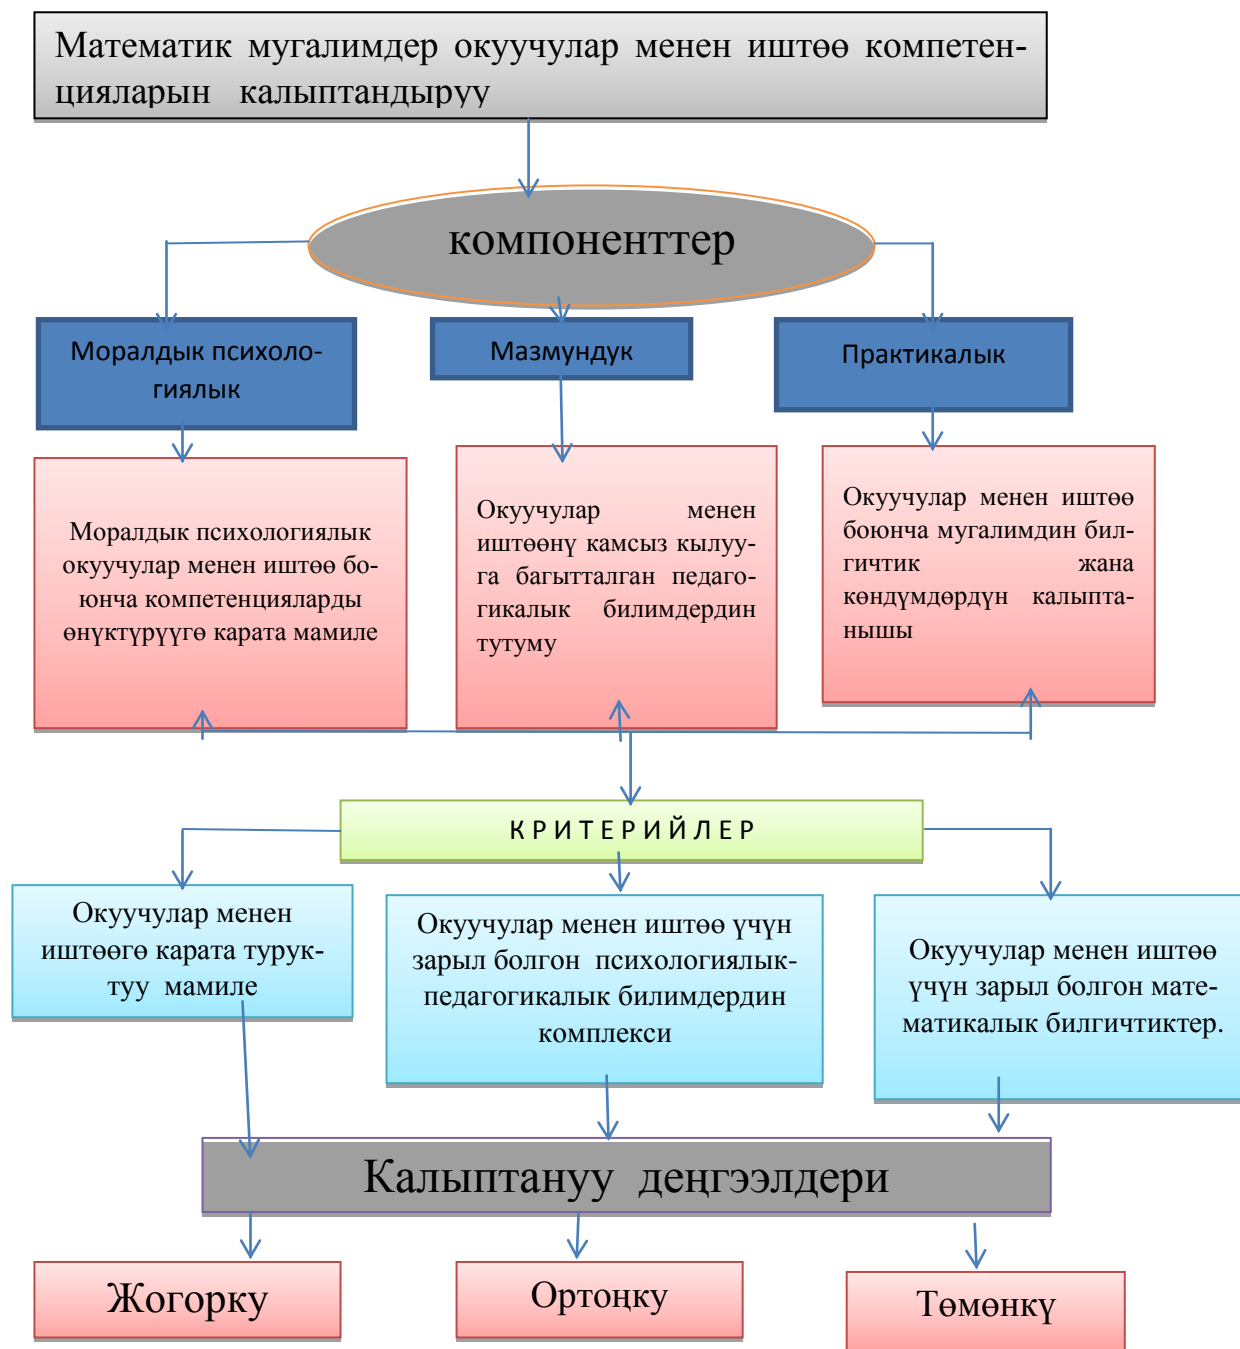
Математик мугалимдер окуучулар менен иштөө компетенцияларын калыптандыруу

компоненттер

Моралдык психологиялык

Мазмундук

Практикалык

Моралдык психологиялык окуучулар менен иштөө боюнча компетенцияларды өнүктүрүүгө карата мамиле

Окуучулар менен иштөөнү камсыз кылууга багытталган педагогикалык билимдердин тутуму

Окуучулар менен иштөө боюнча мугалимдин билгичтик жана көндүмдөрдүн калыптанышы

КРИТЕРИЙЛЕР

Окуучулар менен иштөөгө карата туруктуу мамиле

Окуучулар менен иштөө үчүн зарыл болгон психологиялык-педагогикалык билимдердин комплекси

Окуучулар менен иштөө үчүн зарыл болгон математикалык билгичтиктер.

Калыптануу деңгээлдери

Жогорку

Ортоңку

Төмөнкү